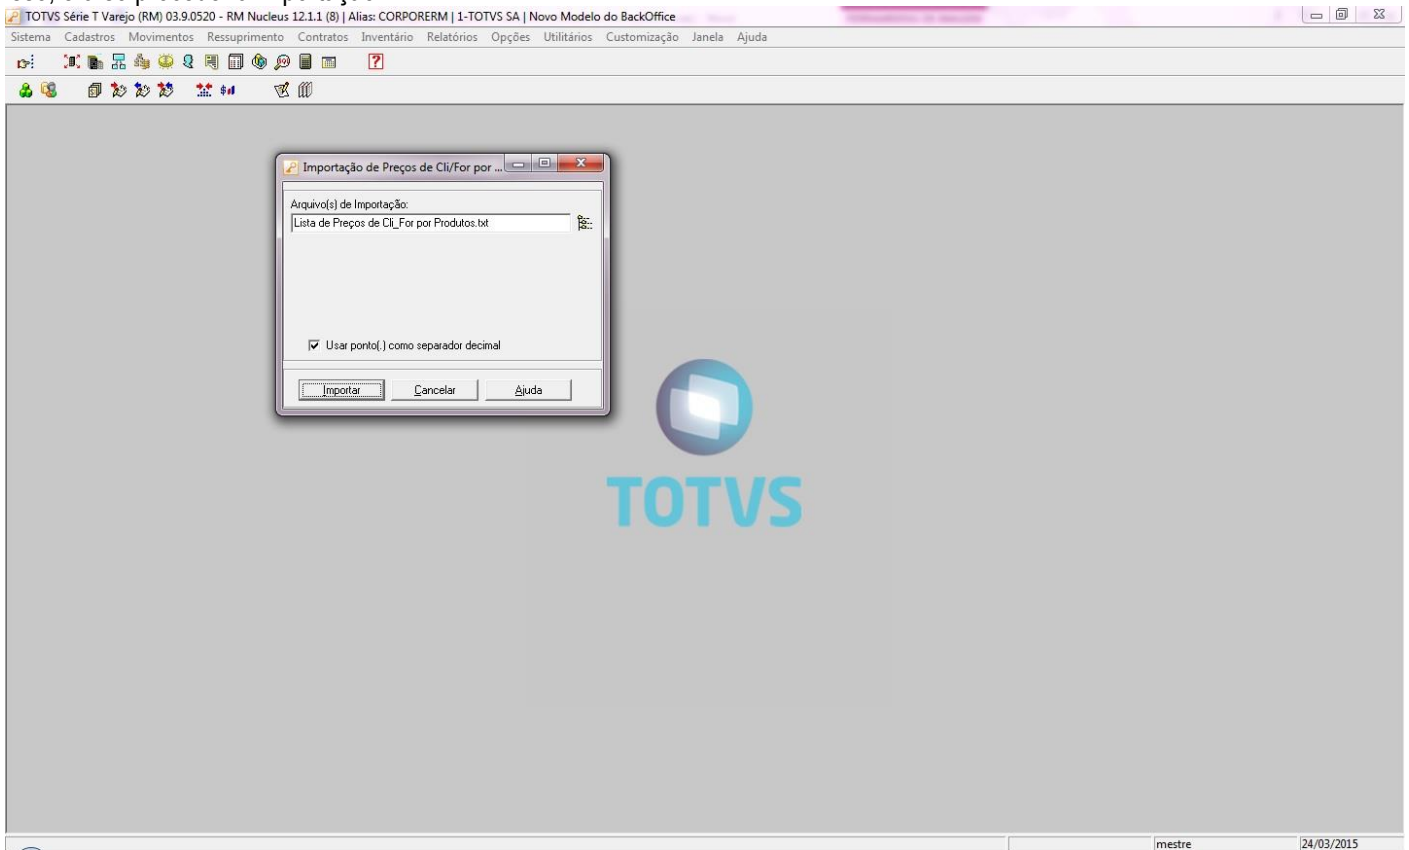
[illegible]
TOTVS Série T Varejo (RM) 03.9.0520 - RM Nucleus 12.1.1 (8) | Alias: CORPORERM | 1-TOTVS SA | Novo Modelo do BackOffice

Sistema Cadastros Movimentos Ressuprimento Contratos Inventário Relatórios Opções Utilitários Customização Janela Ajuda

Importação de Preços de Cli/For por ...

Arquivo(s) de Importação:

Lista de Preços de Cli_For por Produtos.txt

Usar ponto(.) como separador decimal

Importar Cancelar Ajuda

TOTVS

mestre 24/03/2015